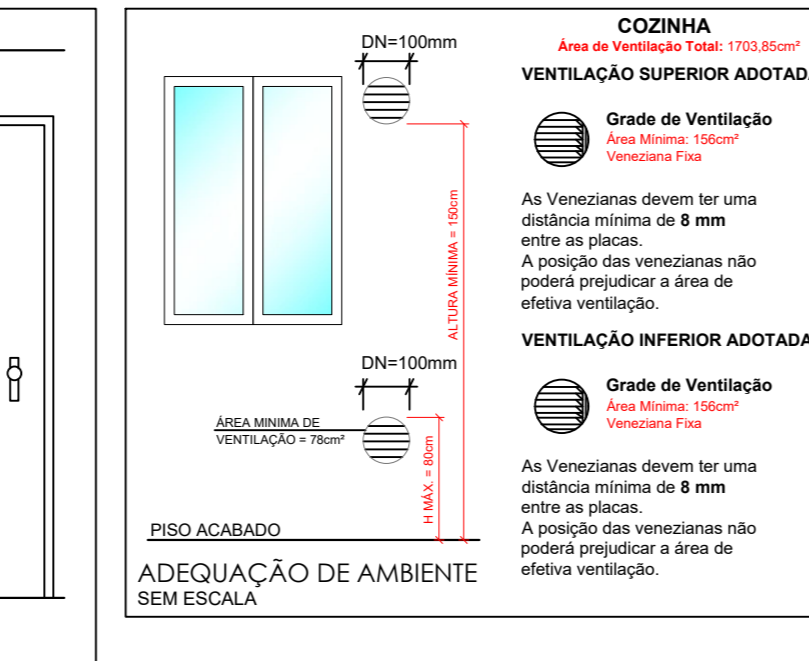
DN=100mm

ALTURA MÍNIMA = 150cm

DN=100mm

ÁREA MINIMA DE VENTILAÇÃO = 78cm²

H MÁX. = 80cm

PISO ACABADO

ADEQUAÇÃO DE AMBIENTE
SEM ESCALA

COZINHA
Área de Ventilação Total: 1703,85cm²

VENTILAÇÃO SUPERIOR ADOTADA

Grade de Ventilação
Área Mínima: 156cm²
Veneziana Fixa

As Venezianas devem ter uma distância mínima de **8 mm** entre as placas.
A posição das venezianas não poderá prejudicar a área de efetiva ventilação.

VENTILAÇÃO INFERIOR ADOTADA

Grade de Ventilação
Área Mínima: 156cm²
Veneziana Fixa

As Venezianas devem ter uma distância mínima de **8 mm** entre as placas.
A posição das venezianas não poderá prejudicar a área de efetiva ventilação.